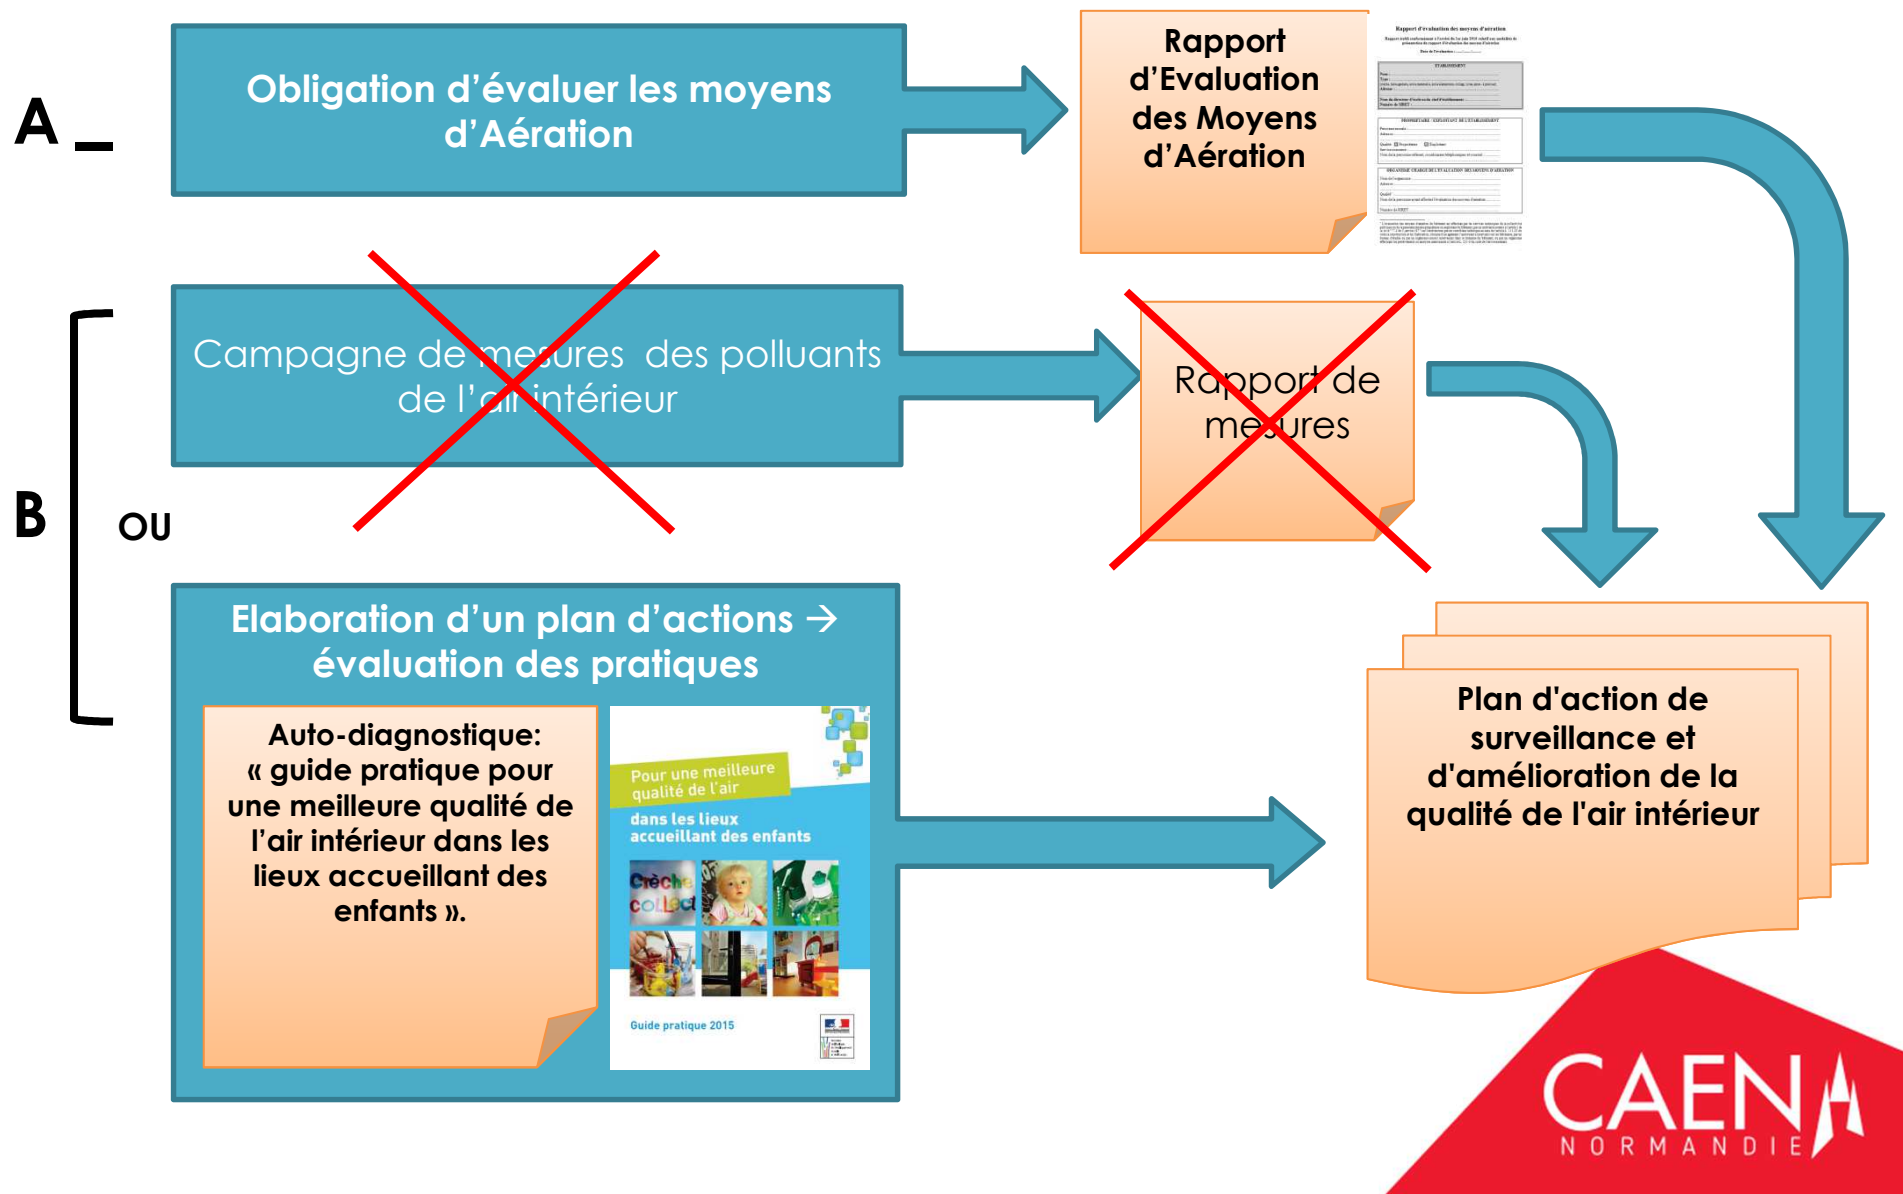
A _

Obligation d'évaluer les moyens d'Aération

Rapport d'Evaluation des Moyens d'Aération

Rapport d'évaluation des moyens d'aération

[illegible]

B

OU

Campagne de mesures des polluants de l'air intérieur

Rapport de mesures

Elaboration d'un plan d'actions → évaluation des pratiques

Auto-diagnostique: « guide pratique pour une meilleure qualité de l'air intérieur dans les lieux accueillant des enfants ».

Pour une meilleure qualité de l'air

dans les lieux accueillant des enfants

Crèche collège

Guide pratique 2015

Plan d'action de surveillance et d'amélioration de la qualité de l'air intérieur

CAEN
NORMANDIE